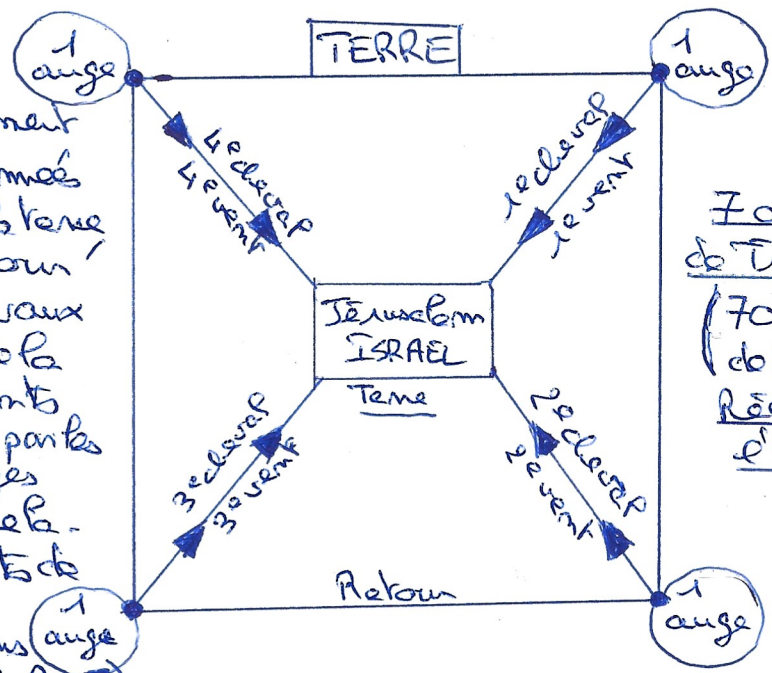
1 ange

TERRE

1 ange

ment
nnées
a terre
tour
eaux
de la
nts
parties
es
de la
s de
ns

4e cheval
4e vent

1e cheval
1e vent

7 a
de D
(70
de
Rê
é

Jérusalem
ISRAEL
Terre

3e cheval
3e vent

2e cheval
2e vent

Retour

1 ange

1 ange